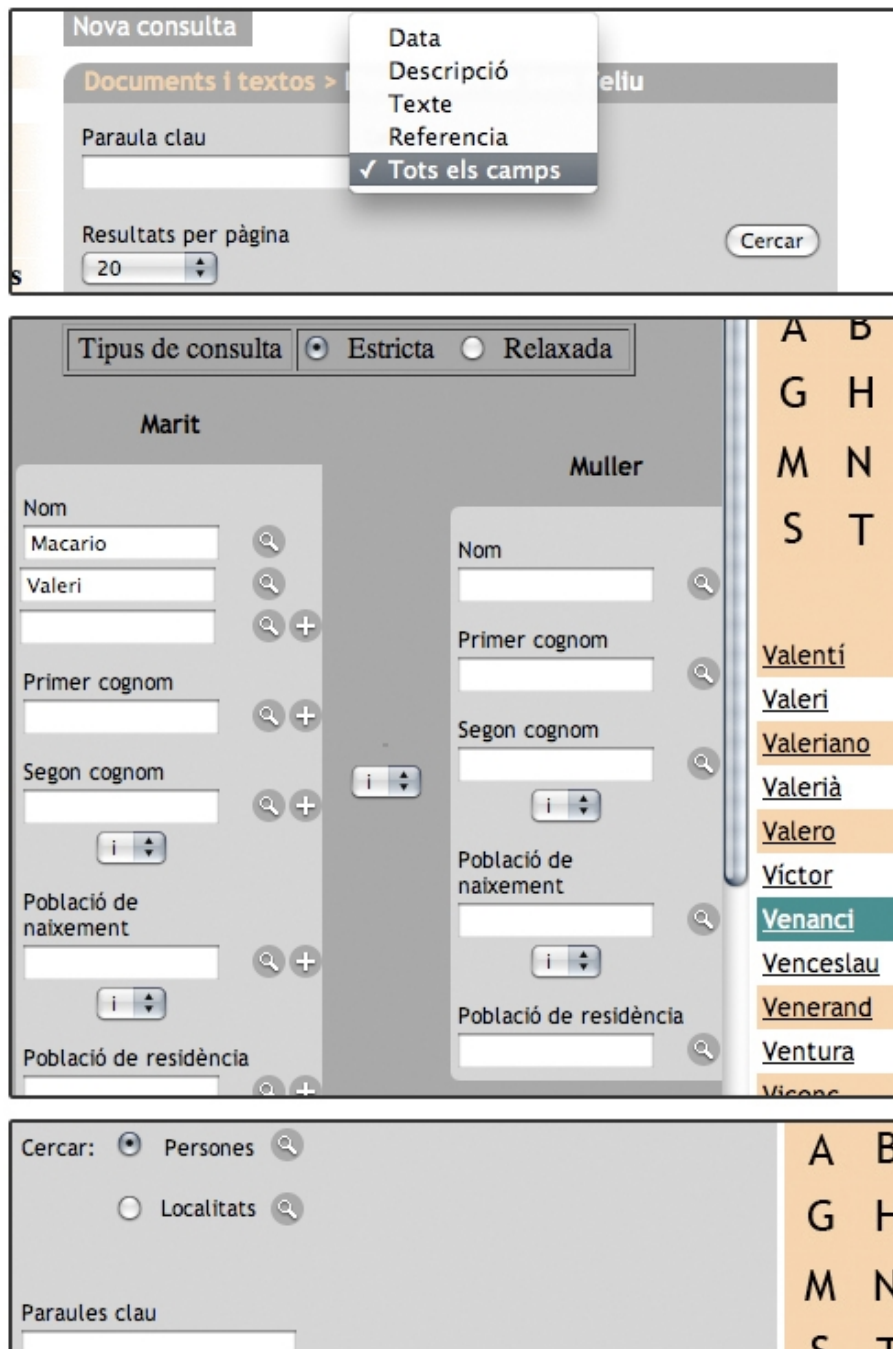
Nova consulta

Documents i textos > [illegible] eliu

Paraula clau

Data
Descripció
Texte
Referencia
✓ Tots els camps

Resultats per pàgina
20

Cercar

s

Tipus de consulta ⊙ Estricta ○ Relaxada

Marit

Nom
Macario
Valeri

Primer cognom

Segon cognom

i

Població de naixement

i

Població de residència

i

Muller

Nom

Primer cognom

Segon cognom

i

Població de naixement

i

Població de residència

A B
G H
M N
S T

Valentí
Valeri
Valeriano
Valerià
Valero
Víctor
Venanci
Venceslau
Venerand
Ventura
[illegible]

Cercar: ⊙ Persones
○ Localitats

Paraules clau

A B
G H
M N
S T